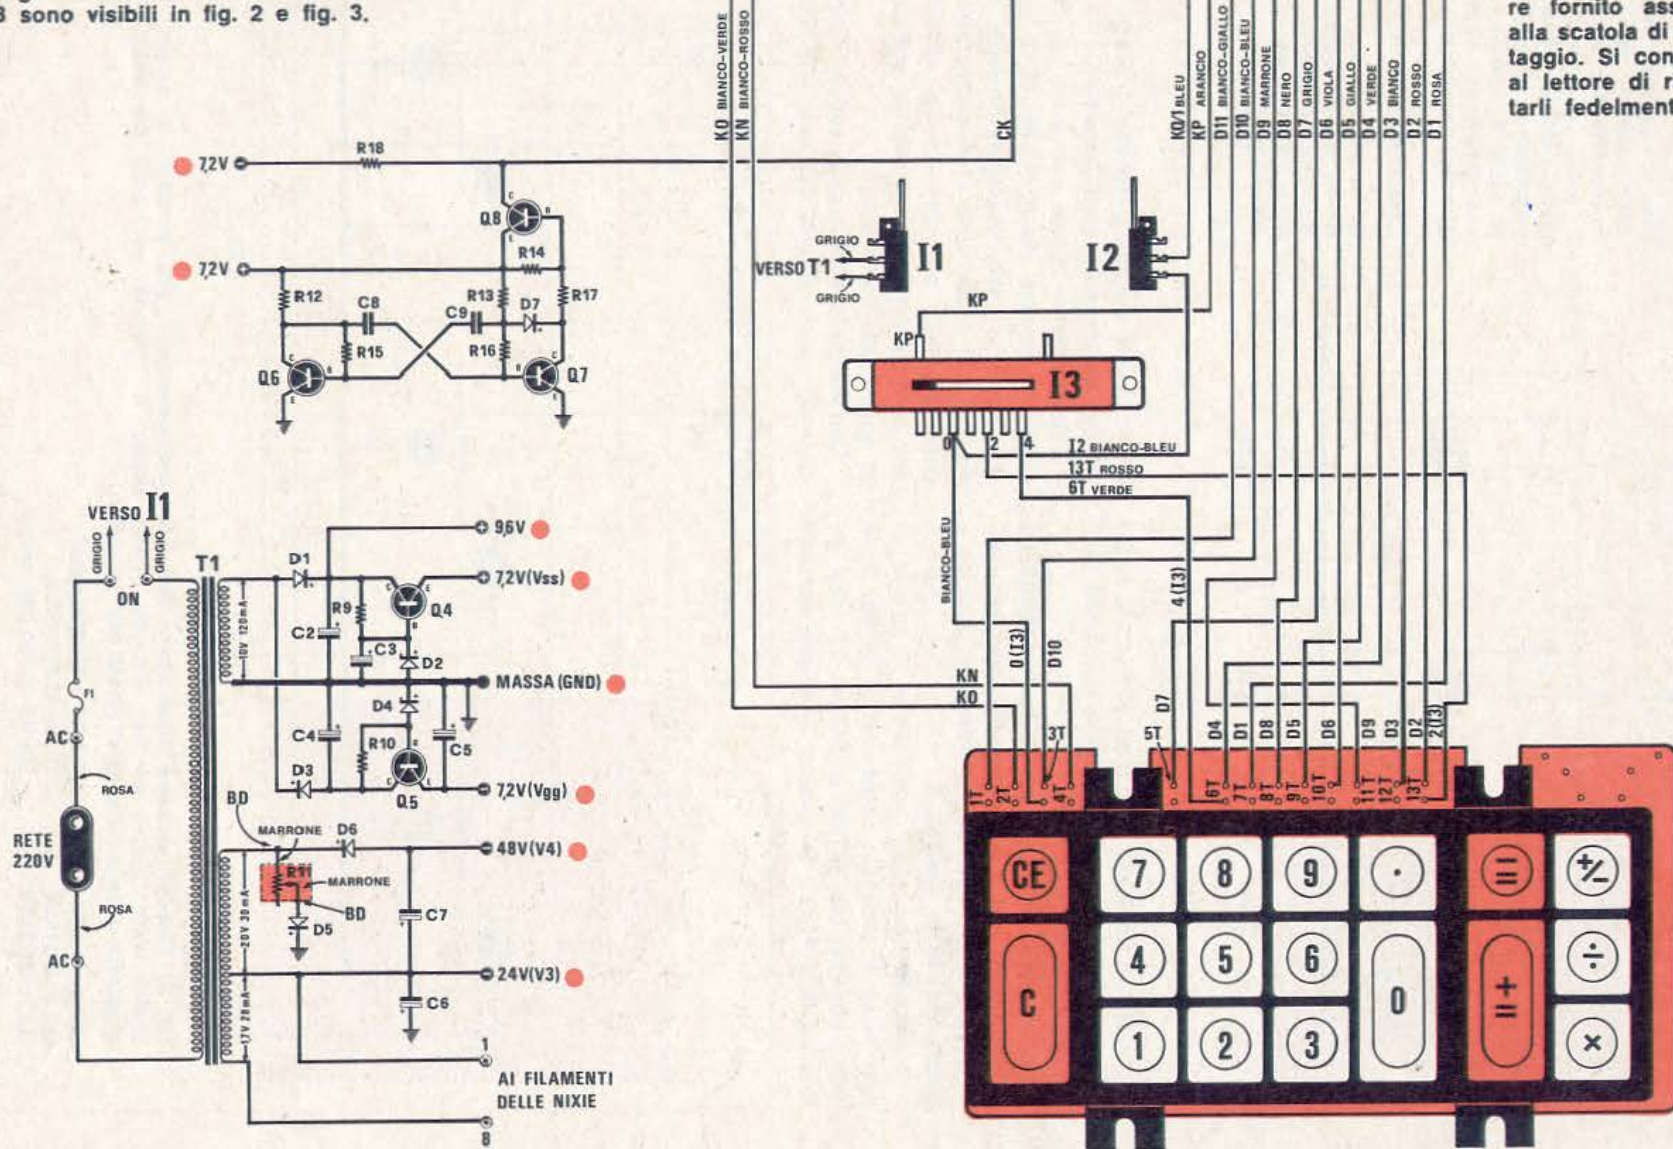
3 sono visibili in fig. 2 e fig. 3.

re fornito ass
alla scatola di
taggio. Si con
al lettore di r
tarli fedelment

KO BIANCO-VERDE
KN BIANCO-ROSSO
CK
KO/1 BLEU
KP ARANCIO
D11 BIANCO-GIALLO
D10 BIANCO-BLEU
D9 MARRONE
D8 NERO
D7 GRIGIO
D6 VIOLA
D5 GIALLO
D4 VERDE
D3 BIANCO
D2 ROSSO
D1 ROSA

7,2V
R18
Q8
R14
7,2V
R12
C8
R13
C9
D7
R17
R15
R16
Q6
Q7

GRIGIO
VERSO T1
GRIGIO
I1
I2
KP
KP
I3
0
2
4
I2 BIANCO-BLEU
13T ROSSO
6T VERDE
BIANCO-BLEU
4(I3)
0(I3)
D10
KN
KO
D7
3T
5T
D4 D1 D8 D5 D6 D9 D3 D2 2(I3)
1T 2T 4T 6T 7T 8T 9T 10T 11T 12T 13T

VERSO I1
GRIGIO
GRIGIO
ON
T1
D1
9,6V
7,2V(Vss)
R9
Q4
C2
C3
D2
10V 120mA
MASSA (GND)
F1
D4
AC
C4
R10
C5
D3
Q5
7,2V(Vgg)
ROSA
BD
RETE 220V
MARRONE
D6
48V(V4)
R11
MARRONE
BD
C7
D5
20V 30mA
ROSA
AC
24V(V3)
C6
17V 28mA
1
AI FILAMENTI
DELLE NIXIE
8

CE
7
8
9
·
=
+/-
C
4
5
6
0
+
=
÷
1
2
3
×